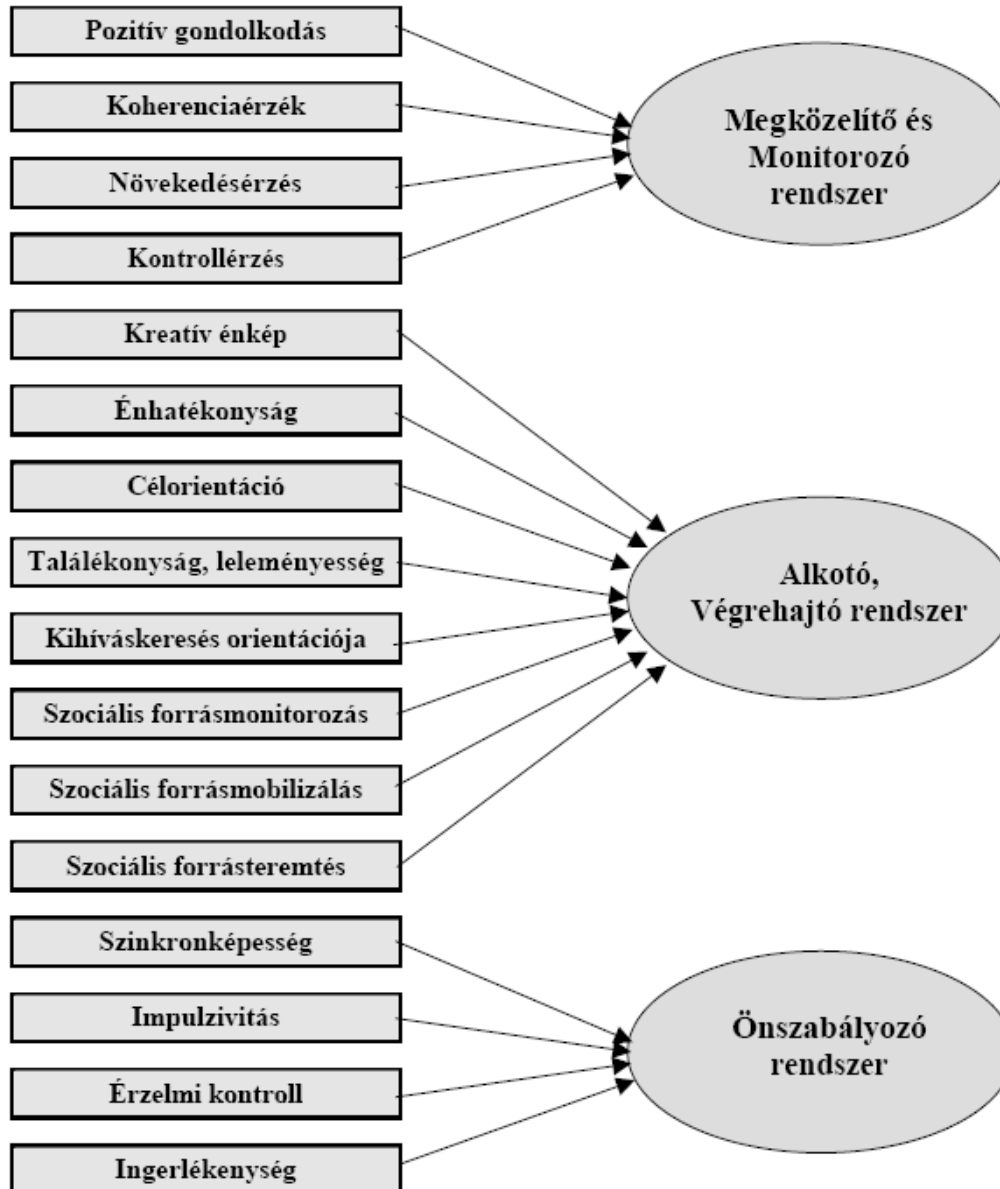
Pozitív gondolkodás

Koherenciaérzék

Növekedésérzés

Kontrollérzés

Megközelítő és Monitorozó rendszer

Kreatív énkép

Énhatékonyság

Célorientáció

Találékonyság, leleményesség

Kihíváskeresés orientációja

Szociális forrásmonitorozás

Szociális forrásmobilizálás

Szociális forrásteremtés

Alkotó, Végrehajtó rendszer

Szinkronképesség

Impulzivitás

Érzelmi kontroll

Ingerlékenység

Önszabályozó rendszer